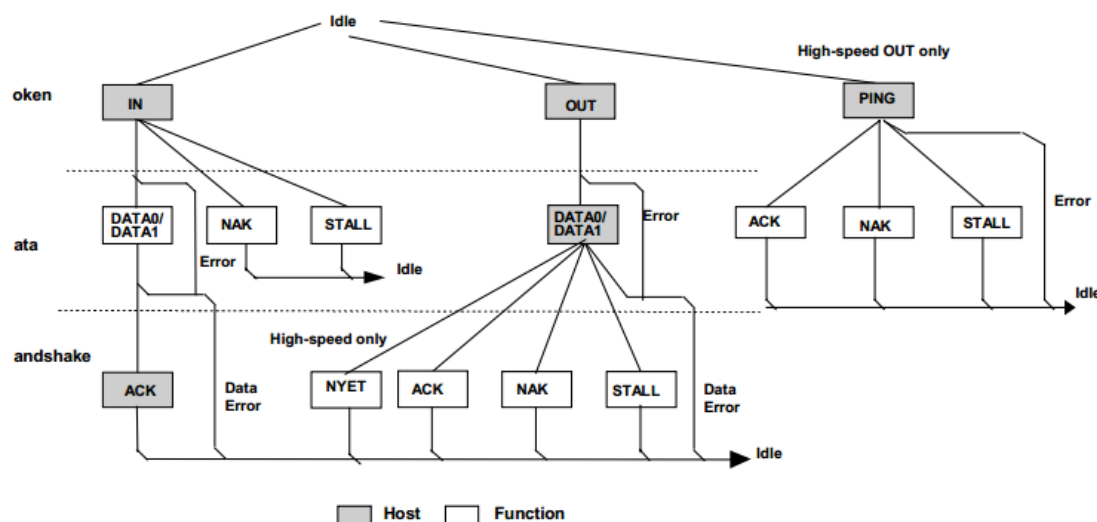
Idle

High-speed OUT only

oken

IN

OUT

PING

DATA0/ DATA1

NAK

STALL

DATA0/ DATA1

Error

ACK

NAK

STALL

Error

ata

Error

Idle

Idle

andshake

High-speed only

ACK

Data Error

NYET

ACK

NAK

STALL

Data Error

Idle

Host

Function